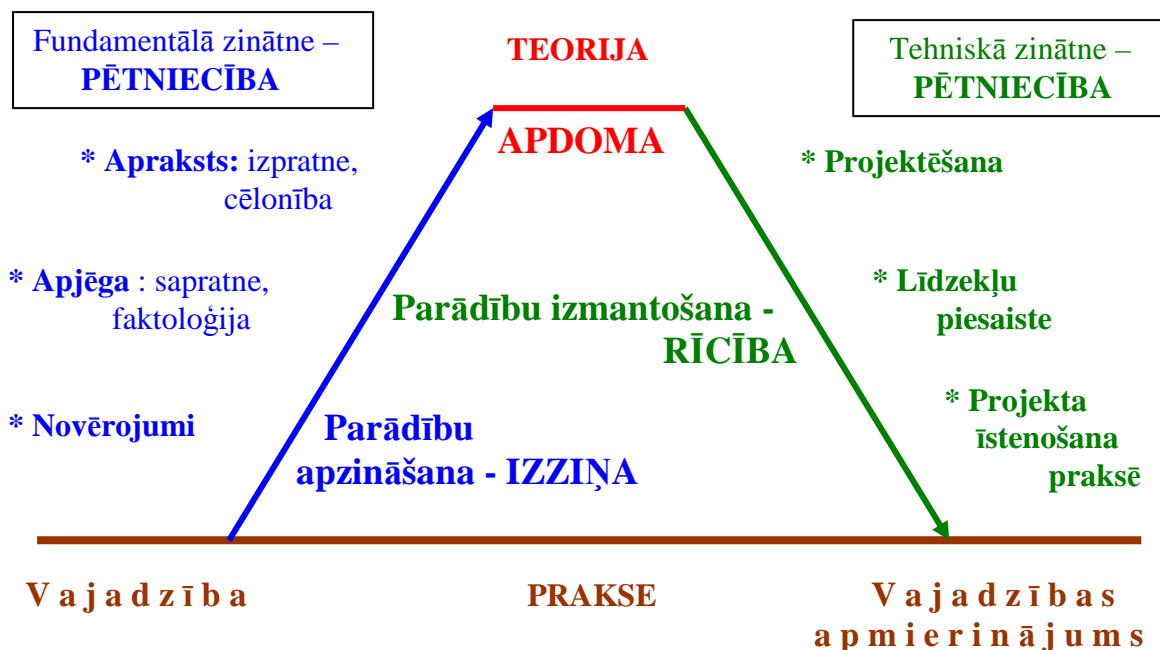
Fundamentālā zinātne – PĒTNIECĪBA

TEORIJA

Tehniskā zinātne – PĒTNIECĪBA

APDOMA

* Apraksts: izpratne, cēlonība

* Projektēšana

* Apjēga : sapratne, faktoloģija

* Līdzekļu piesaiste

Parādību izmantošana - RĪCĪBA

* Projekta īstenošana praksē

* Novērojumi

Parādību apzināšana - IZZIŅA

V a j a d z ī b a

PRAKSE

V a j a d z ī b a s a p m i e r i n ā j u m s